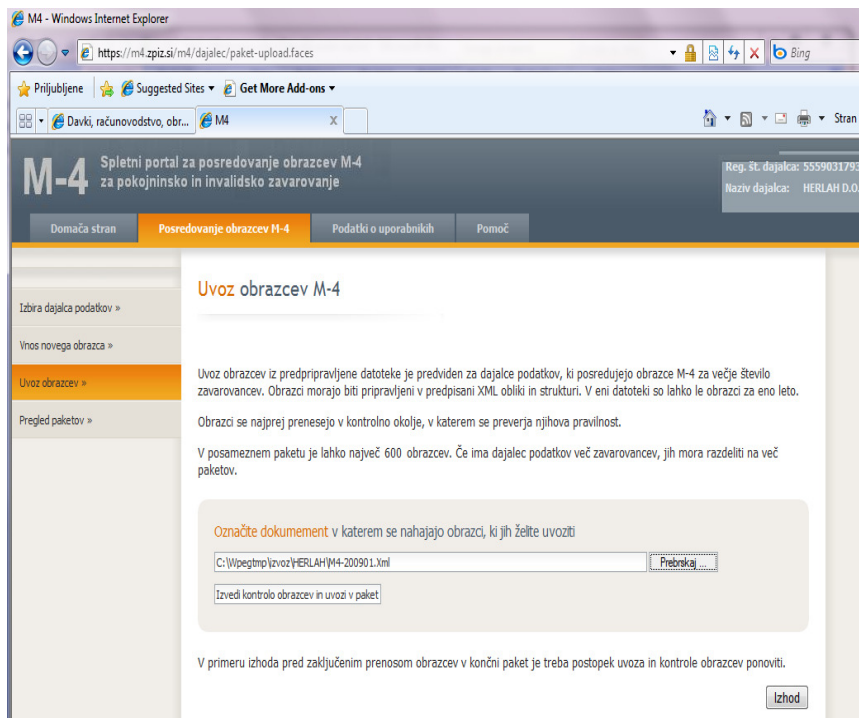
M4 - Windows Internet Explorer

https://m4.zpiz.si/m4/dajalec/paket-upload.faces

Bing

Priljubljene | Suggested Sites ▾ Get More Add-ons ▾

Davki, računovodstvo, obr... | M4

Stran

M-4 Spletni portal za posredovanje obrazcev M-4 za pokojninsko in invalidsko zavarovanje

Reg. št. dajalca: 5559031793
Naziv dajalca: HERLAH D.O.

Domača stran | Posredovanje obrazcev M-4 | Podatki o uporabnikih | Pomoč

Izbira dajalca podatkov »
Vnos novega obrazca »
Uvoz obrazcev »
Pregled paketov »

Uvoz obrazcev M-4

Uvoz obrazcev iz predpripravljene datoteke je predviden za dajalce podatkov, ki posredujejo obrazce M-4 za večje število zavarovancev. Obrazci morajo biti pripravljeni v predpisani XML obliki in strukturi. V eni datoteki so lahko le obrazci za eno leto.

Obrazci se najprej prenesejo v kontrolno okolje, v katerem se preverja njihova pravilnost.

V posameznem paketu je lahko največ 600 obrazcev. Če ima dajalec podatkov več zavarovancev, jih mora razdeliti na več paketov.

Označite dokumement v katerem se nahajajo obrazci, ki jih želite uvoziti

C:\Wpegtmp\izvoz\HERLAH\M4-200901.Xml | Prebrskaj ...

Izvedi kontrolo obrazcev in uvozi v paket

V primeru izhoda pred zaključenim prenosom obrazcev v končni paket je treba postopek uvoza in kontrole obrazcev ponoviti.

Izhod